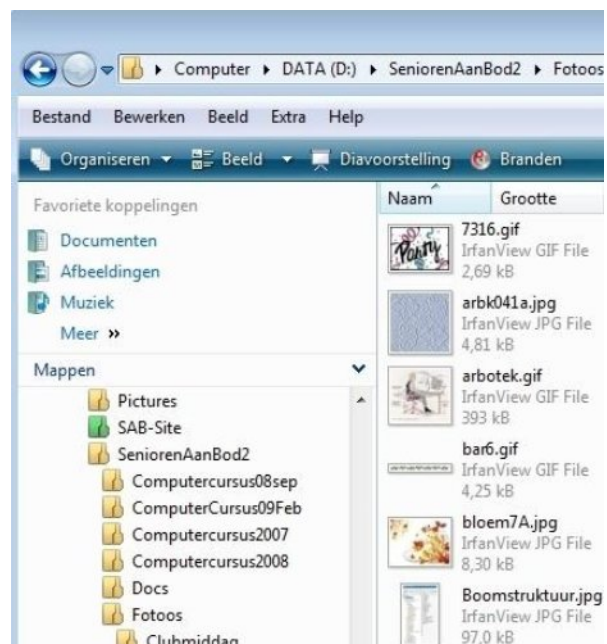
▸ Computer ▸ DATA (D:) ▸ SeniorenAanBod2 ▸ Fotoos

Bestand Bewerken Beeld Extra Help

Organiseren ▾ Beeld ▾ Diavoorstelling Branden

Favoriete koppelingen

Documenten

Afbeeldingen

Muziek

Meer »

Mappen

Pictures

SAB-Site

SeniorenAanBod2

Computercursus08sep

ComputerCursus09Feb

Computercursus2007

Computercursus2008

Docs

Fotoos

Clubmiddag

Naam Grootte

7316.gif
IrfanView GIF File
2,69 kB

arbk041a.jpg
IrfanView JPG File
4,81 kB

arbotek.gif
IrfanView GIF File
393 kB

bar6.gif
IrfanView GIF File
4,25 kB

bloem7A.jpg
IrfanView JPG File
8,30 kB

Boomstruktuur.jpg
IrfanView JPG File
97,0 kB